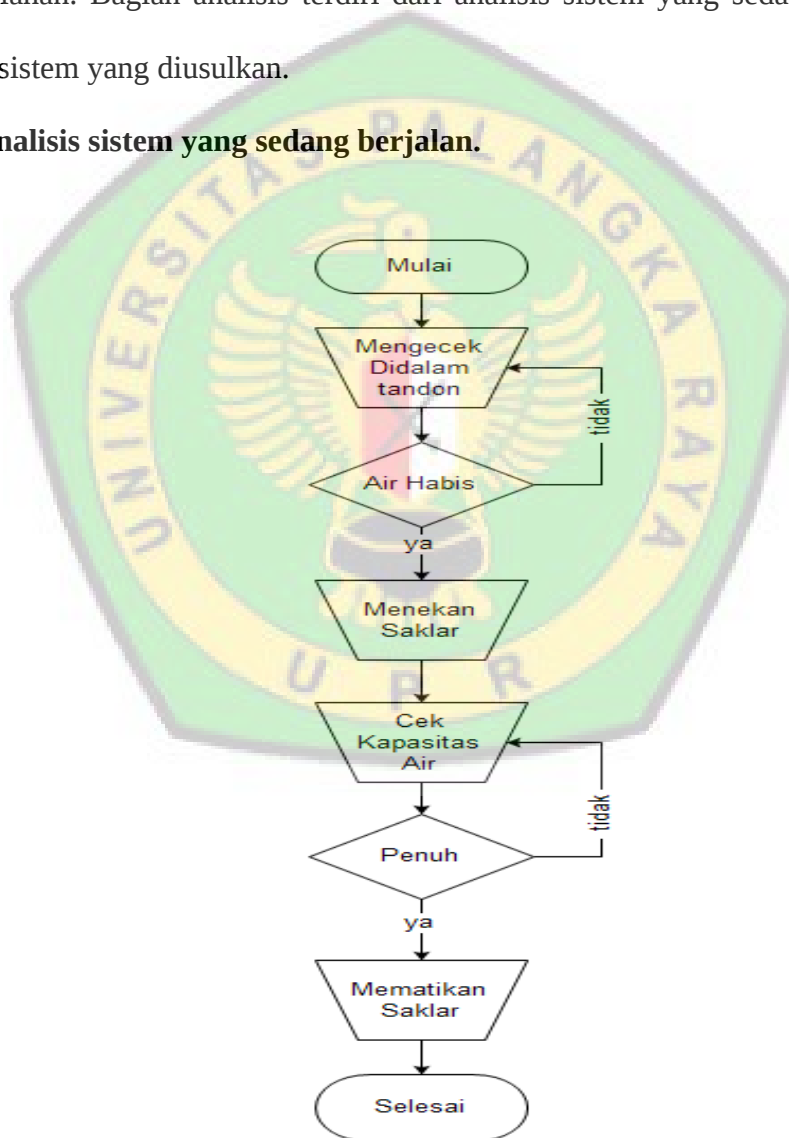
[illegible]lanan. Bagian analisis terdiri dari analisis sistem yang seda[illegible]

sistem yang diusulkan.

nalisis sistem yang sedang berjalan.

UNIVERSITAS PALANGKA RAYA

UPR

Mulai

Mengecek Didalam tandon

tidak

Air Habis

ya

Menekan Saklar

Cek Kapasitas Air

tidak

Penuh

ya

Mematikan Saklar

Selesai